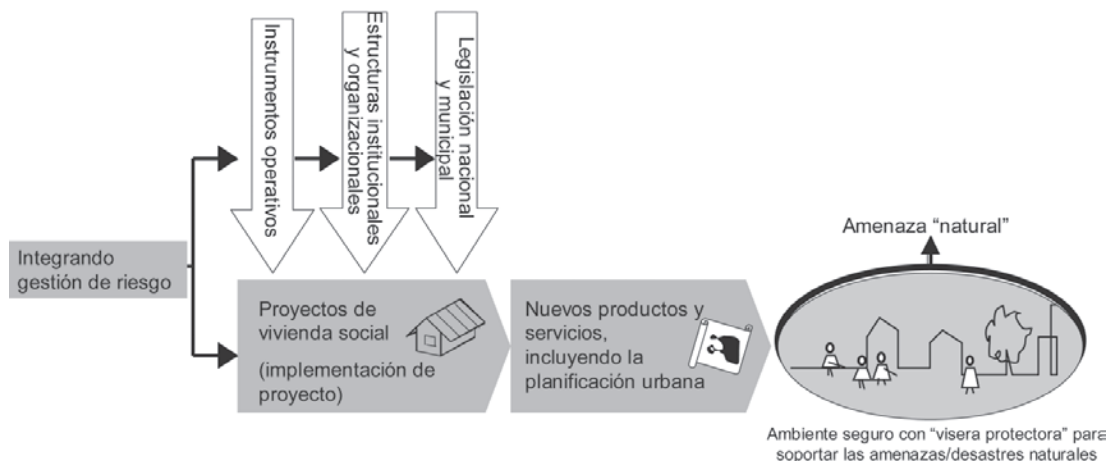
Instrumentos operativos

Estructuras institucionales y organizacionales

Legislación nacional y municipal

Integrando gestión de riesgo

Amenaza "natural"

Proyectos de vivienda social

(implementación de proyecto)

Nuevos productos y servicios, incluyendo la planificación urbana

Ambiente seguro con "visera protectora" para soportar las amenazas/desastres naturales